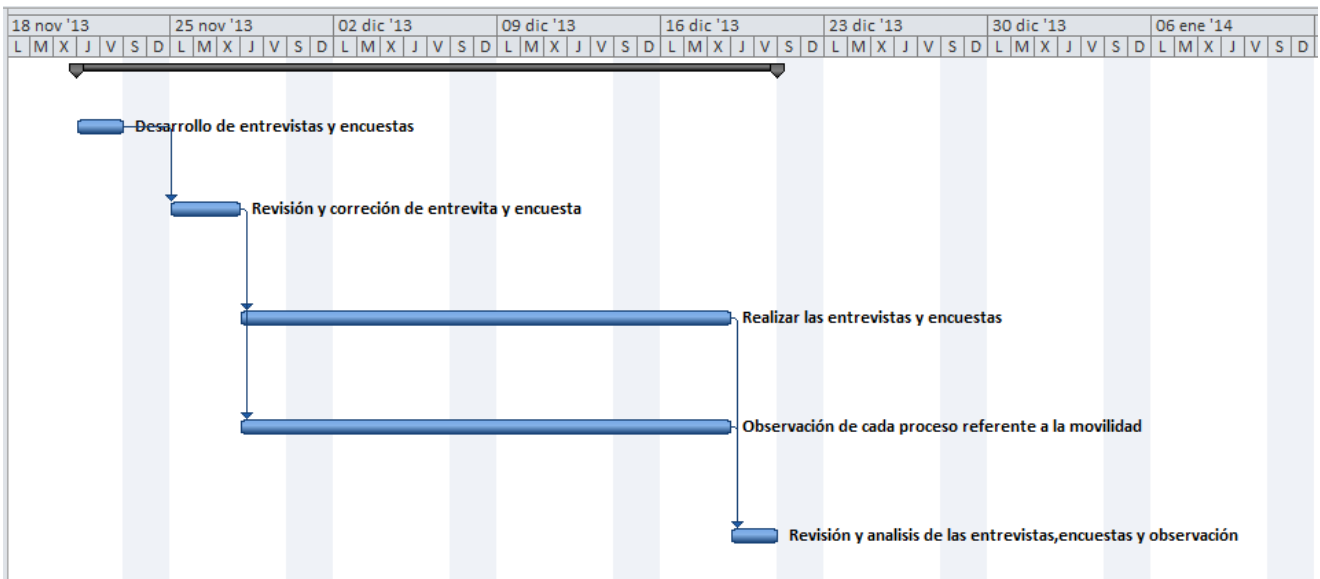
| 18 nov '13 | 25 nov '13 | 02 dic '13 | 09 dic '13 | 16 dic '13 | 23 dic '13 | 30 dic '13 | 06 ene '14 |
|---|---|---|---|---|---|---|---|
| L M X J V S D | L M X J V S D | L M X J V S D | L M X J V S D | L M X J V S D | L M X J V S D | L M X J V S D | L M X J V S D |

Desarrollo de entrevistas y encuestas

Revisión y correción de entrevita y encuesta

Realizar las entrevistas y encuestas

Observación de cada proceso referente a la movilidad

Revisión y analisis de las entrevistas,encuestas y observación